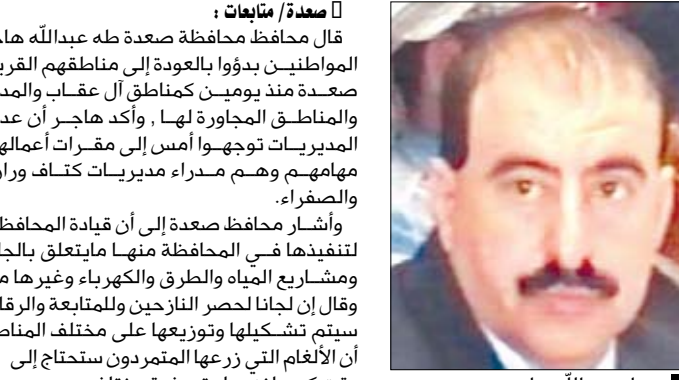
صعدة/ متابعات :

قال محافظ محافظة صعدة طه عبدالله هاج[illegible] المواطنين بدؤوا بالعودة إلى مناطقهم القري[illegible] صعدة منذ يومين كمناطق آل عقاب والمد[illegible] والمناطق المجاورة لها , وأكد هاجر أن عد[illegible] المديريات توجهوا أمس إلى مقرات أعماله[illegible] مهامهم وهم مدراء مديريات كتاف ورا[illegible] والصفراء.

وأشار محافظ صعدة إلى أن قيادة المحافظ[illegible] لتنفيذها في المحافظة منها مايتعلق بالج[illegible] ومشاريع المياه والطرق والكهرباء وغيرها م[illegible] وقال إن لجانا لحصر النازحين وللمتابعة والرقا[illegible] سيتم تشكيلها وتوزيعها على مختلف المناط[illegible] أن الألغام التي زرعها المتمردون ستحتاج إلى

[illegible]